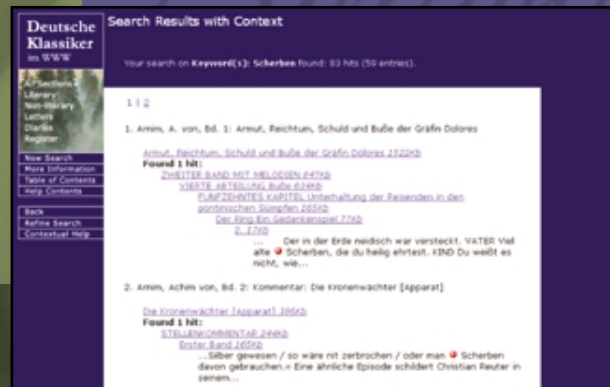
Deutsche Klassiker im WWW

All Sections
Literary
Non-literary
Letters
Diaries
Register

New Search
More Information
Table of Contents
Help Contents

Back
Refine Search
Contextual Help

Search Results with Context

Your search on Keyword(s): Scherben found: 83 hits (59 entries).

1 | 2

1. Arnim, A. von, Bd. 1: Armut, Reichtum, Schuld und Buße der Gräfin Dolores

Armut, Reichtum, Schuld und Buße der Gräfin Dolores 2522Kb
Found 1 hit:
ZWEITER BAND MIT MELODIEN 847Kb
VIERTE ABTEILUNG Buße 624Kb
FÜNFZEHNTES KAPITEL Unterhaltung der Reisenden in den pontinischen Sümpfen 265Kb
Der Ring Ein Gedankenspiel 77Kb
2. 27Kb
... Der in der Erde neidisch war versteckt. VATER Viel alte Scherben, die du heilig ehrtest. KIND Du weißt es nicht, wie...

2. Arnim, Achim von, Bd. 2: Kommentar: Die Kronenwächter [Apparat]

Die Kronenwächter [Apparat] 386Kb
Found 1 hit:
STELLENKOMMENTAR 244Kb
Erster Band 165Kb
...Silber gewesen / so wäre nit zerbrochen / oder man Scherben davon gebrauchen.« Eine ähnliche Episode schildert Christian Reuter in seinem...